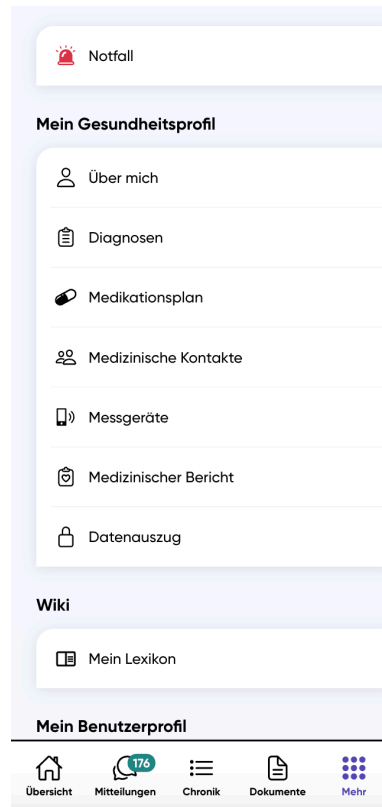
Notfall

Mein Gesundheitsprofil

Über mich

Diagnosen

Medikationsplan

Medizinische Kontakte

Messgeräte

Medizinischer Bericht

Datenauszug

Wiki

Mein Lexikon

Mein Benutzerprofil

Übersicht
176
Mitteilungen
Chronik
Dokumente
Mehr